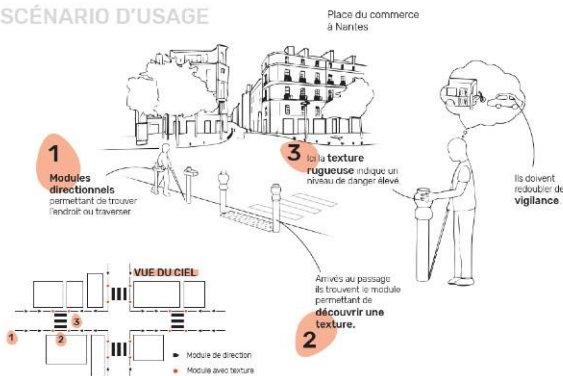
SCÉNARIO D'USAGE

Place du commerce à Nantes

1
Modules directionnels permettant de trouver l'endroit où traverser

3
Ici la texture rugueuse indique un niveau de danger élevé.

Ils doivent redoubler de vigilance.

VUE DU CIEL

Arrivés au passage ils trouvent le module permettant de découvrir une texture.

2

1
2
3

Module de direction
Module avec texture